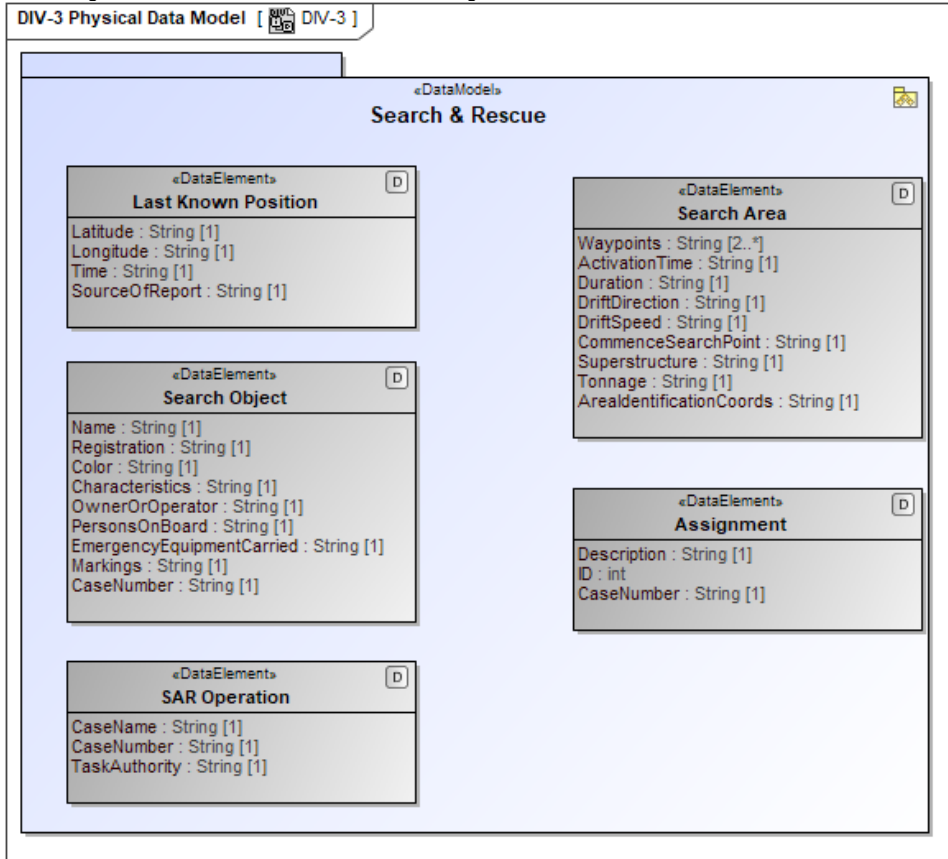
DIV-3 Physical Data Model [ DIV-3 ]

«DataModel»
Search & Rescue

«DataElement»
Last Known Position
D
Latitude : String [1]
Longitude : String [1]
Time : String [1]
SourceOfReport : String [1]

«DataElement»
Search Object
D
Name : String [1]
Registration : String [1]
Color : String [1]
Characteristics : String [1]
OwnerOrOperator : String [1]
PersonsOnBoard : String [1]
EmergencyEquipmentCarried : String [1]
Markings : String [1]
CaseNumber : String [1]

«DataElement»
SAR Operation
D
CaseName : String [1]
CaseNumber : String [1]
TaskAuthority : String [1]

«DataElement»
Search Area
D
Waypoints : String [2..*]
ActivationTime : String [1]
Duration : String [1]
DriftDirection : String [1]
DriftSpeed : String [1]
CommenceSearchPoint : String [1]
Superstructure : String [1]
Tonnage : String [1]
AreaIdentificationCoords : String [1]

«DataElement»
Assignment
D
Description : String [1]
ID : int
CaseNumber : String [1]